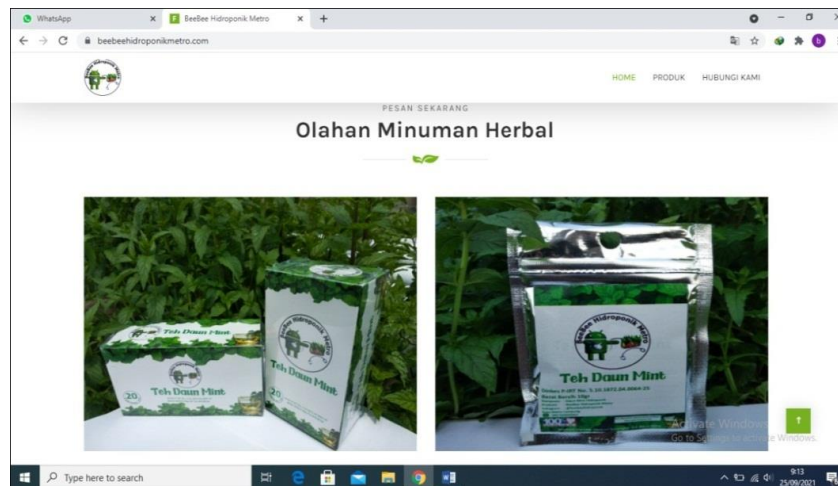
WhatsApp
BeeBee Hidroponik Metro
beebeehidroponikmetro.com
HOME PRODUK HUBUNGI KAMI
PESAN SEKARANG
Olahan Minuman Herbal
Teh Daun Mint
20
Teh Daun Mint
20
BeeBee Hidroponik Metro
BeeBee Hidroponik Metro
Teh Daun Mint
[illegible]
Activate Windows
Go to Settings to activate Windows.
Type here to search
9:13
25/09/2021